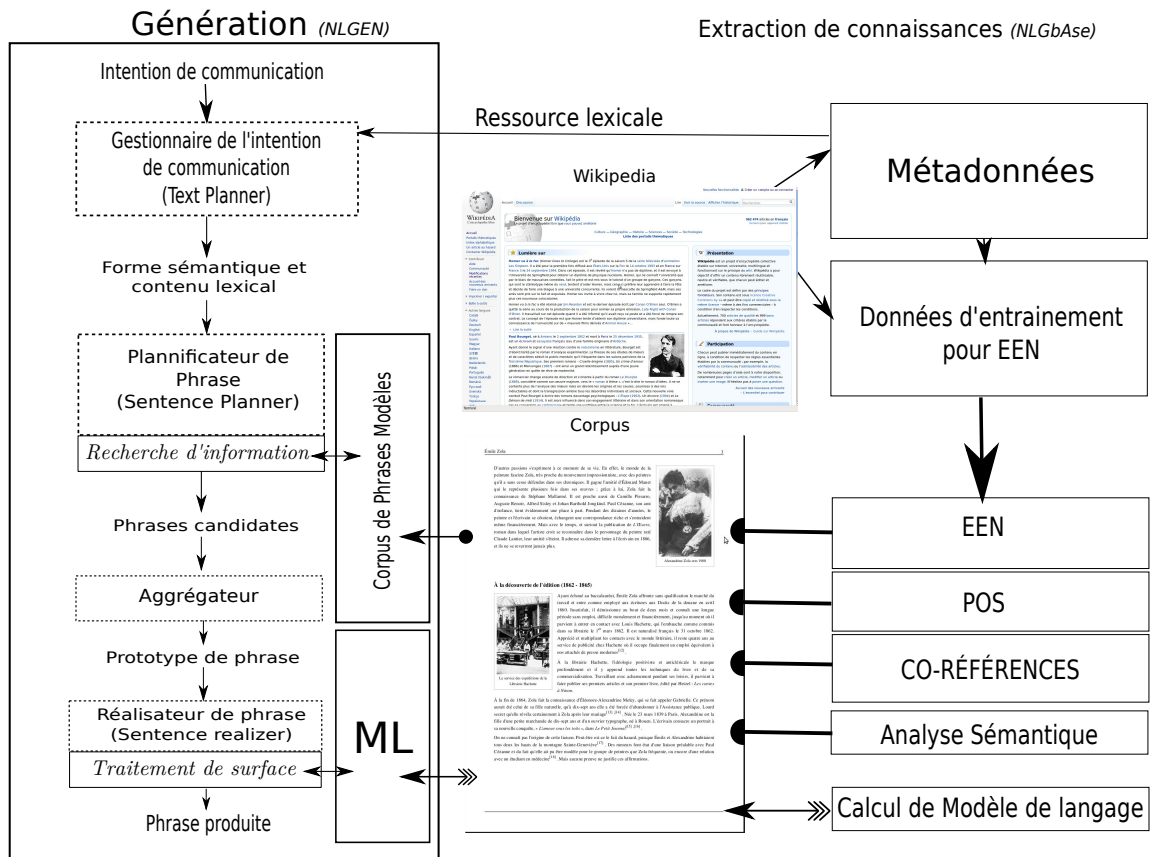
Génération (NLGEN)

Extraction de connaissances (NLGbAse)

Intention de communication

Gestionnaire de l'intention de communication (Text Planner)

Ressource lexicale

Wikipedia

Métadonnées

Forme sémantique et contenu lexical

Données d'entrainement pour EEN

Plannificateur de Phrase (Sentence Planner)

Corpus de Phrases Modèles

Recherche d'information

Corpus

Phrases candidates

EEN

Aggrégateur

POS

Prototype de phrase

CO-RÉFÉRENCES

Réalisateur de phrase (Sentence realizer)

ML

Analyse Sémantique

Traitement de surface

Calcul de Modèle de langage

Phrase produite

Bienvenue sur Wikipédia

À la découverte de l'édition (1862 - 1865)

Alexandrine Zola vers 1906